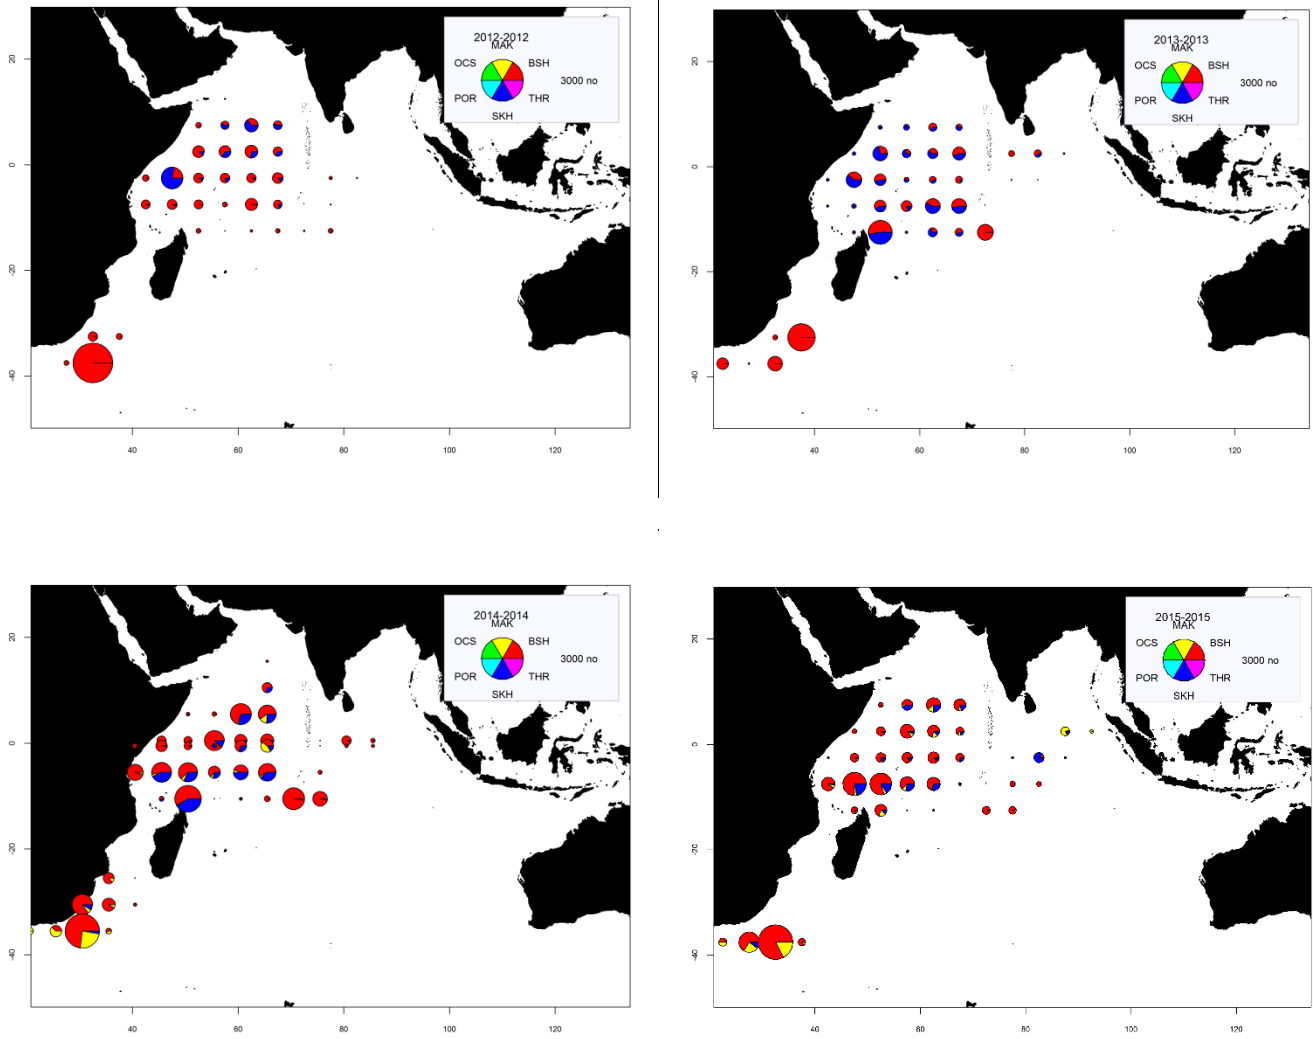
2012-2012
MAK
OCS
BSH
3000 no
POR
THR
SKH

20
0
-20
-40

40
60
80
100
120

2013-2013
MAK
OCS
BSH
3000 no
POR
THR
SKH

20
0
-20
-40

40
60
80
100
120

2014-2014
MAK
OCS
BSH
3000 no
POR
THR
SKH

20
0
-20
-40

40
60
80
100
120

2015-2015
MAK
OCS
BSH
3000 no
POR
THR
SKH

20
0
-20
-40

40
60
80
100
120